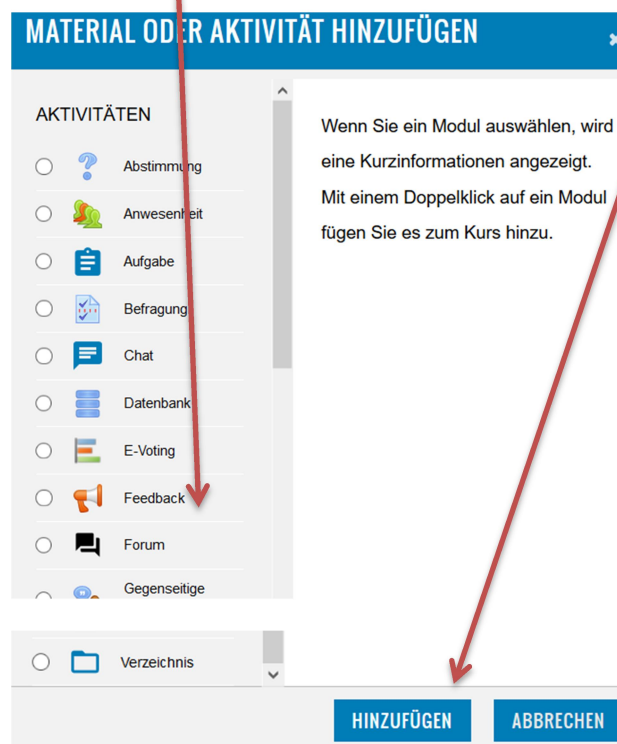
MATERIAL ODER AKTIVITÄT HINZUFÜGEN

AKTIVITÄTEN

Abstimmung

Anwesenheit

Aufgabe

Befragung

Chat

Datenbank

E-Voting

Feedback

Forum

Gegenseitige

Verzeichnis

Wenn Sie ein Modul auswählen, wird eine Kurzinformationen angezeigt. Mit einem Doppelklick auf ein Modul fügen Sie es zum Kurs hinzu.

HINZUFÜGEN

ABBRECHEN